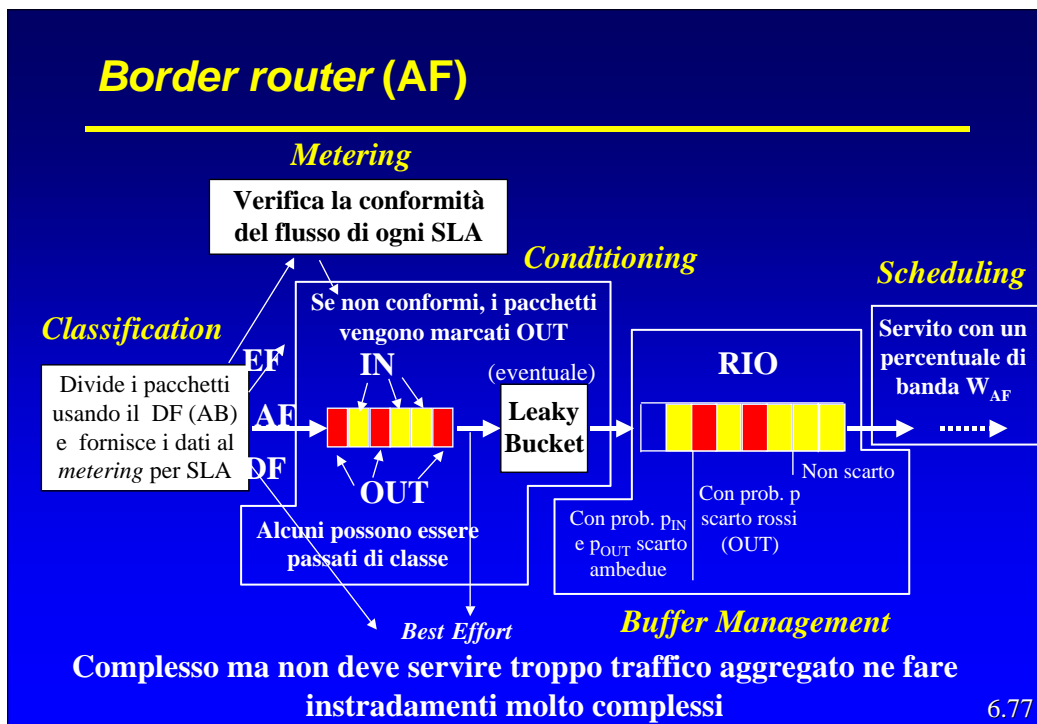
Border router (AF)

Metering

Verifica la conformità del flusso di ogni SLA

Conditioning

Scheduling

Classification

Se non conformi, i pacchetti vengono marcati OUT

Servito con un percentuale di banda $W_{AF}$

EF

IN

(eventuale)

RIO

Divide i pacchetti usando il DF (AB) e fornisce i dati al metering per SLA

AF

Leaky Bucket

DF

OUT

Non scarto

Con prob. p scarto rossi (OUT)

Con prob. $p_{IN}$ e $p_{OUT}$ scarto ambedue

Alcuni possono essere passati di classe

Best Effort

Buffer Management

Complesso ma non deve servire troppo traffico aggregato ne fare instradamenti molto complessi

6.77